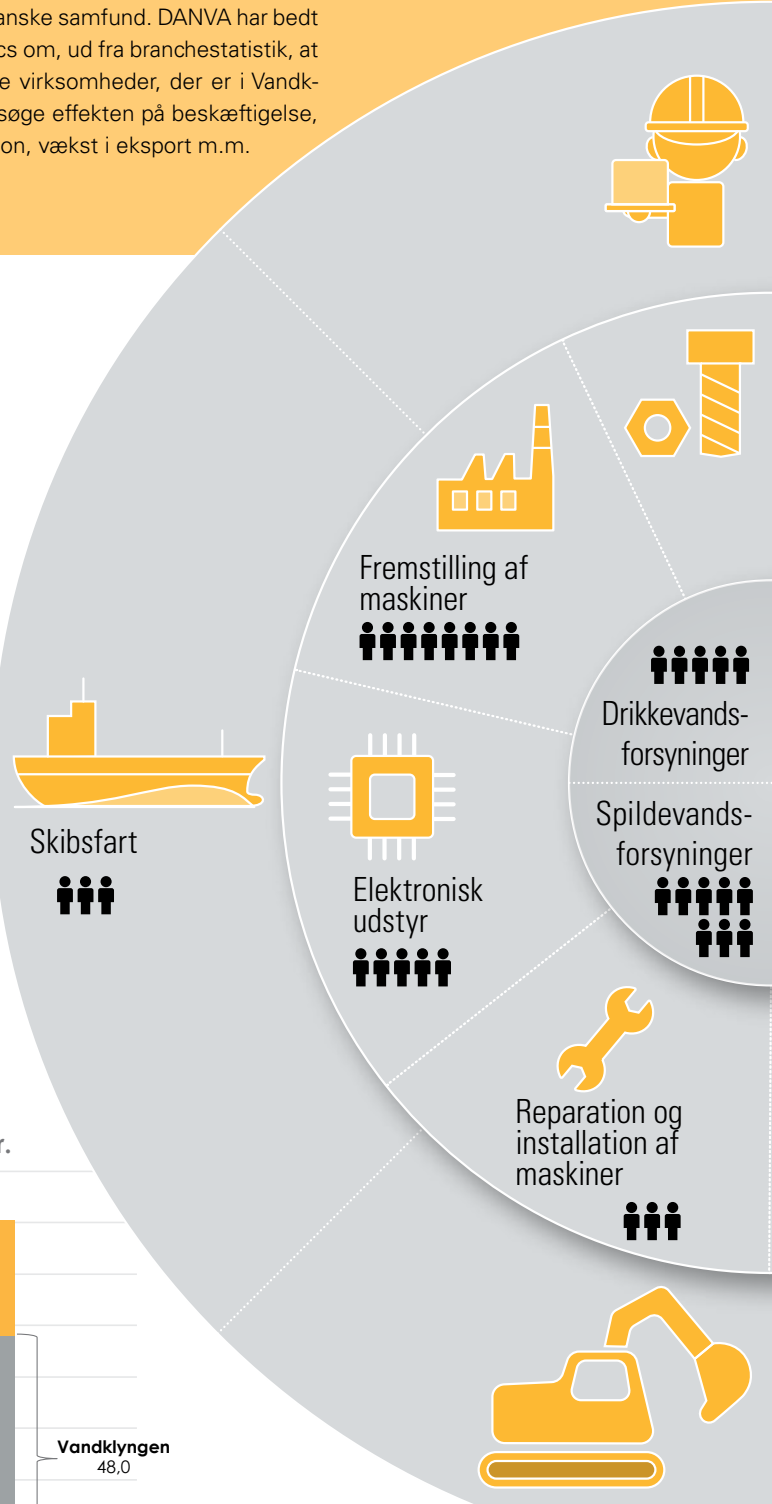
anske samfund. DANVA har bedt cs om, ud fra branchestatistik, at e virksomheder, der er i Vandk- søge effekten på beskæftigelse, on, vækst i eksport m.m.

Fremstilling af maskiner

Drikkevands-forsyninger

Spildevands-forsyninger

Skibsfart

Elektronisk udstyr

Reparation og installation af maskiner

r.

Vandklyngen
48,0